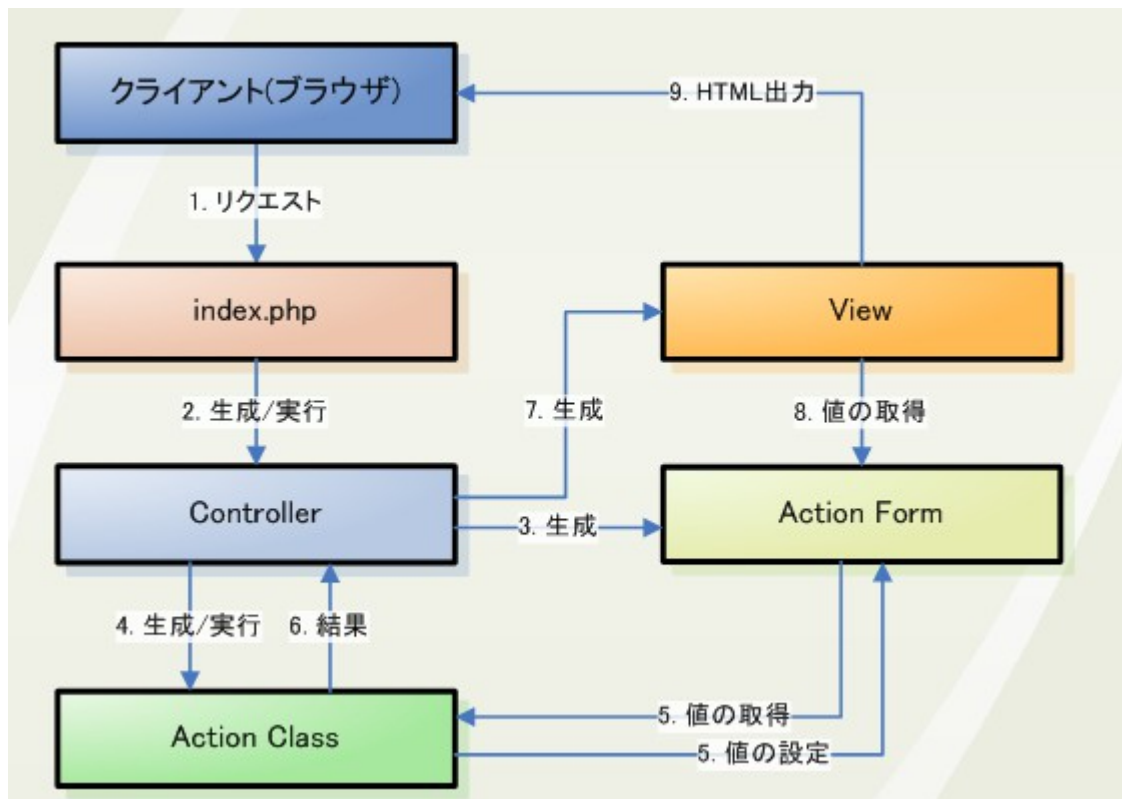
クライアント(ブラウザ)

9. HTML出力

1. リクエスト

index.php

View

2. 生成/実行

7. 生成

8. 値の取得

Controller

3. 生成

Action Form

4. 生成/実行

6. 結果

Action Class

5. 値の取得

5. 値の設定